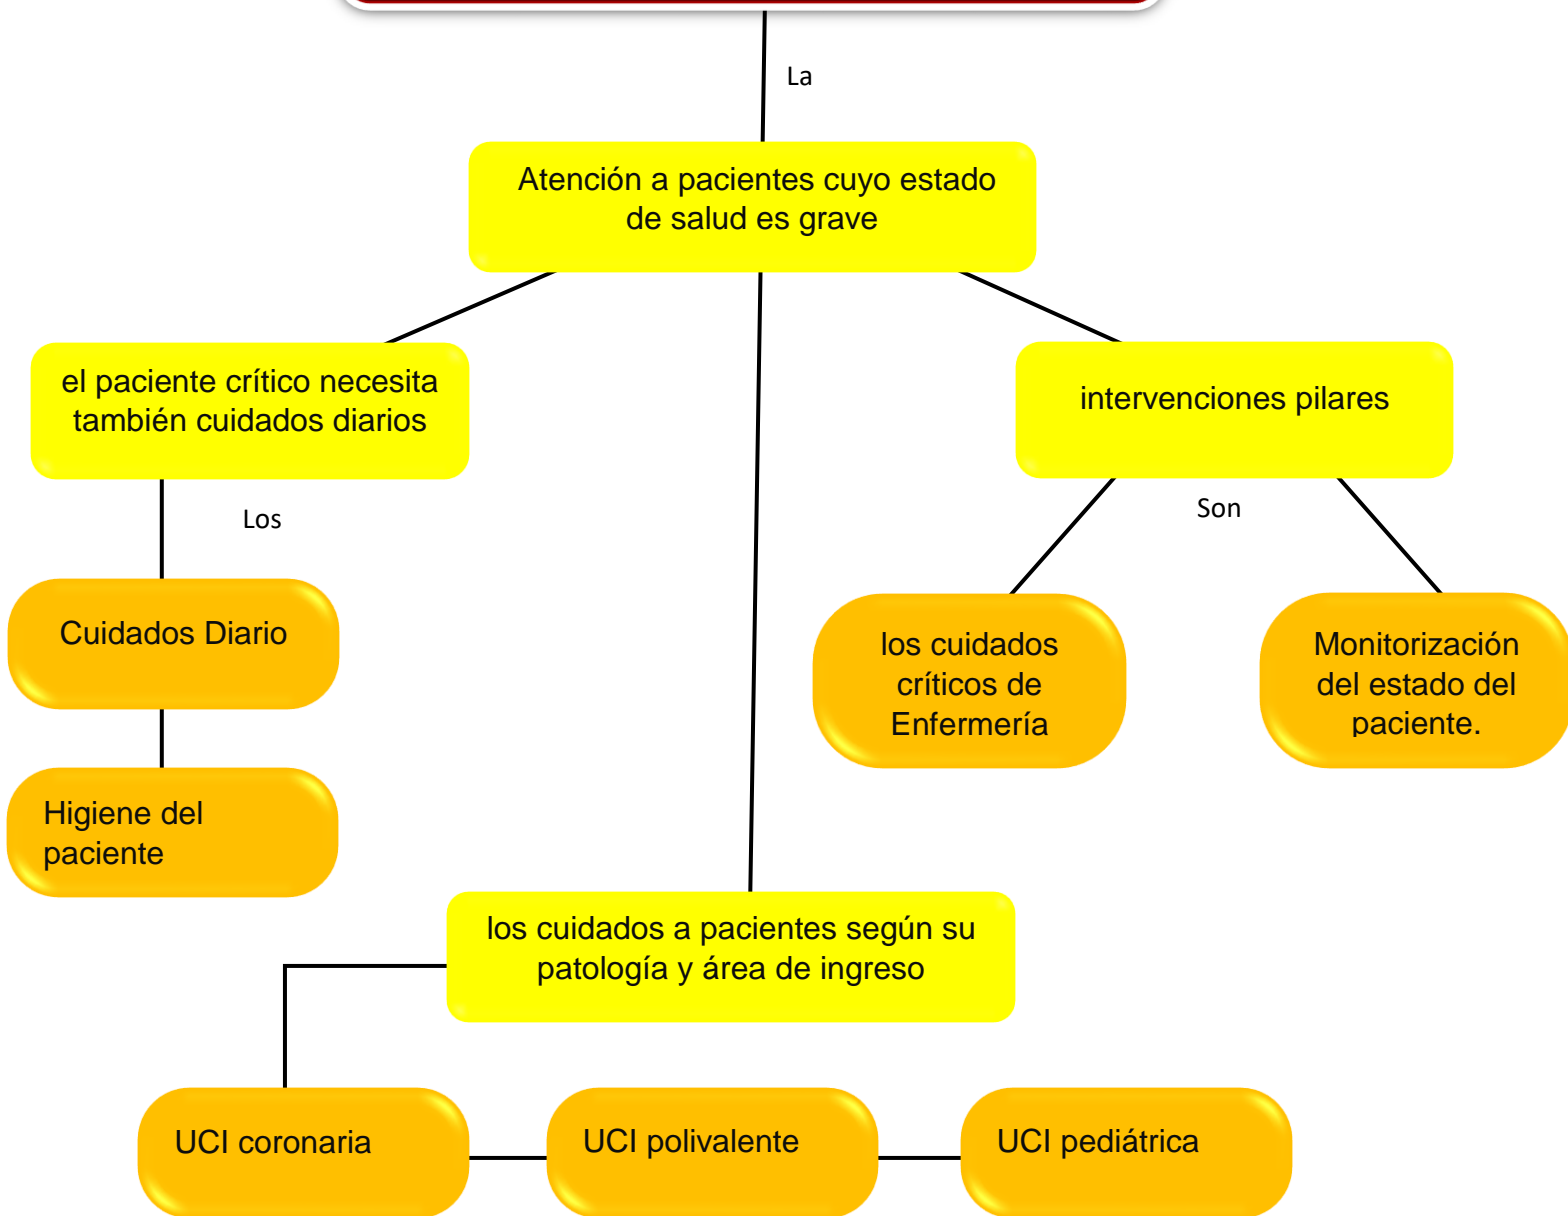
La

Atención a pacientes cuyo estado de salud es grave

el paciente crítico necesita también cuidados diarios

intervenciones pilares

Los

Son

Cuidados Diario

Higiene del paciente

los cuidados críticos de Enfermería

Monitorización del estado del paciente.

los cuidados a pacientes según su patología y área de ingreso

UCI coronaria

UCI polivalente

UCI pediátrica